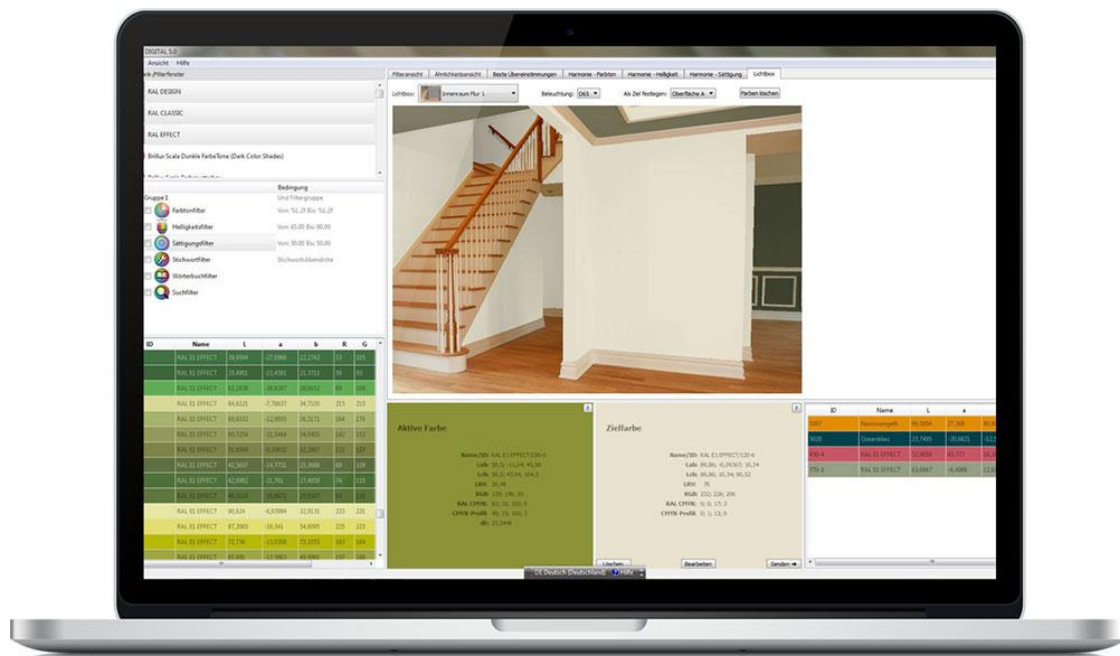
DIGITAL 5.0
Ansicht Hilfe
-Filterfenster

RAL DESIGN
RAL CLASSIC
RAL EFFECT
Brillux Scala Dunkle FarbeTone (Dark Color Shades)

Gruppe 1
Bedingung
Und Filtergruppe
Farbtonfilter Von: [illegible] Bis: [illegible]
Helligkeitsfilter Von: 45.00 Bis: 90.00
Sättigungsfilter Von: 30.00 Bis: 50.00
Stichwortfilter Stichwortbedingung
Wörterbuchfilter
Suchfilter

| ID | Name | L | a | b | R | G |
|---|---|---|---|---|---|---|
| | RAL E1 EFFECT | 36,9304 | -27,0986 | 22,2742 | 53 | 105 |
| | RAL E1 EFFECT | 35,4901 | -22,4581 | 21,3751 | 30 | 93 |
| | RAL E1 EFFECT | 61,2828 | -36,8287 | 39,8051 | 89 | 159 |
| | RAL E1 EFFECT | 84,6321 | -7,78637 | 34,7505 | 213 | 213 |
| | RAL E1 EFFECT | 69,6322 | -12,9995 | 36,3171 | 164 | 170 |
| | RAL E1 EFFECT | 60,7234 | -12,5464 | 34,5405 | 142 | 152 |
| | RAL E1 EFFECT | 51,9549 | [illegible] | 32,2607 | 121 | 127 |
| | RAL E1 EFFECT | 41,3037 | -14,7731 | 25,2688 | 89 | 106 |
| | RAL E1 EFFECT | 62,0982 | -21,761 | 27,4858 | 74 | 115 |
| | RAL E1 EFFECT | 40,3218 | -16,9072 | 29,0147 | 85 | 104 |
| | RAL E1 EFFECT | 90,624 | -6,03884 | 32,0131 | 233 | 231 |
| | RAL E1 EFFECT | 87,2065 | -10,341 | 34,6695 | 229 | 223 |
| | RAL E1 EFFECT | 72,756 | -13,0306 | 75,5355 | 183 | 184 |
| | RAL E1 EFFECT | 67,396 | -13,5883 | 66,8965 | 157 | 166 |

Filteransicht | Ähnlichkeitsansicht | Beste Übereinstimmungen | Harmonie - Farbton | Harmonie - Helligkeit | Harmonie - Sättigung | Lichtbox
Lichtbox: Innenraum Flur 1 | Beleuchtung: D65 | Als Ziel festlegen: Oberfläche A | Farben löschen

Aktive Farbe
Name/ID: RAL E1 EFFECT/230-3
Lab: 50,3; -11,64; 45,38
Lch: 50,3; 47,04; 104,3
LRV: 26,48
RGB: 129; 136; 55
RAL CMYK: 53; 32; 100; 5
CMYK-Profil: 49; 29; 100; 7
dE: 27,2444

Ziellfarbe
Name/ID: RAL E1 EFFECT/120-6
Lab: 89,86; -0,19067; 10,34
Lch: 89,86; 10,34; 90,52
LRV: 76
RGB: 232; 226; 206
RAL CMYK: 0; 0; 17; 3
CMYK-Profil: 0; 1; 13; 0

Löschen | Bearbeiten | Senden

| ID | Name | L | a |
|---|---|---|---|
| 1007 | Narzissengelb | 66,5954 | 27,308 |
| 5020 | Ozeanblau | 23,7495 | -20,6621 |
| 490-4 | RAL E1 EFFECT | 52,9654 | 43,777 |
| 770-1 | RAL E1 EFFECT | 63,0847 | -6,4088 |

DE Deutsch (Deutschland) Hilfe